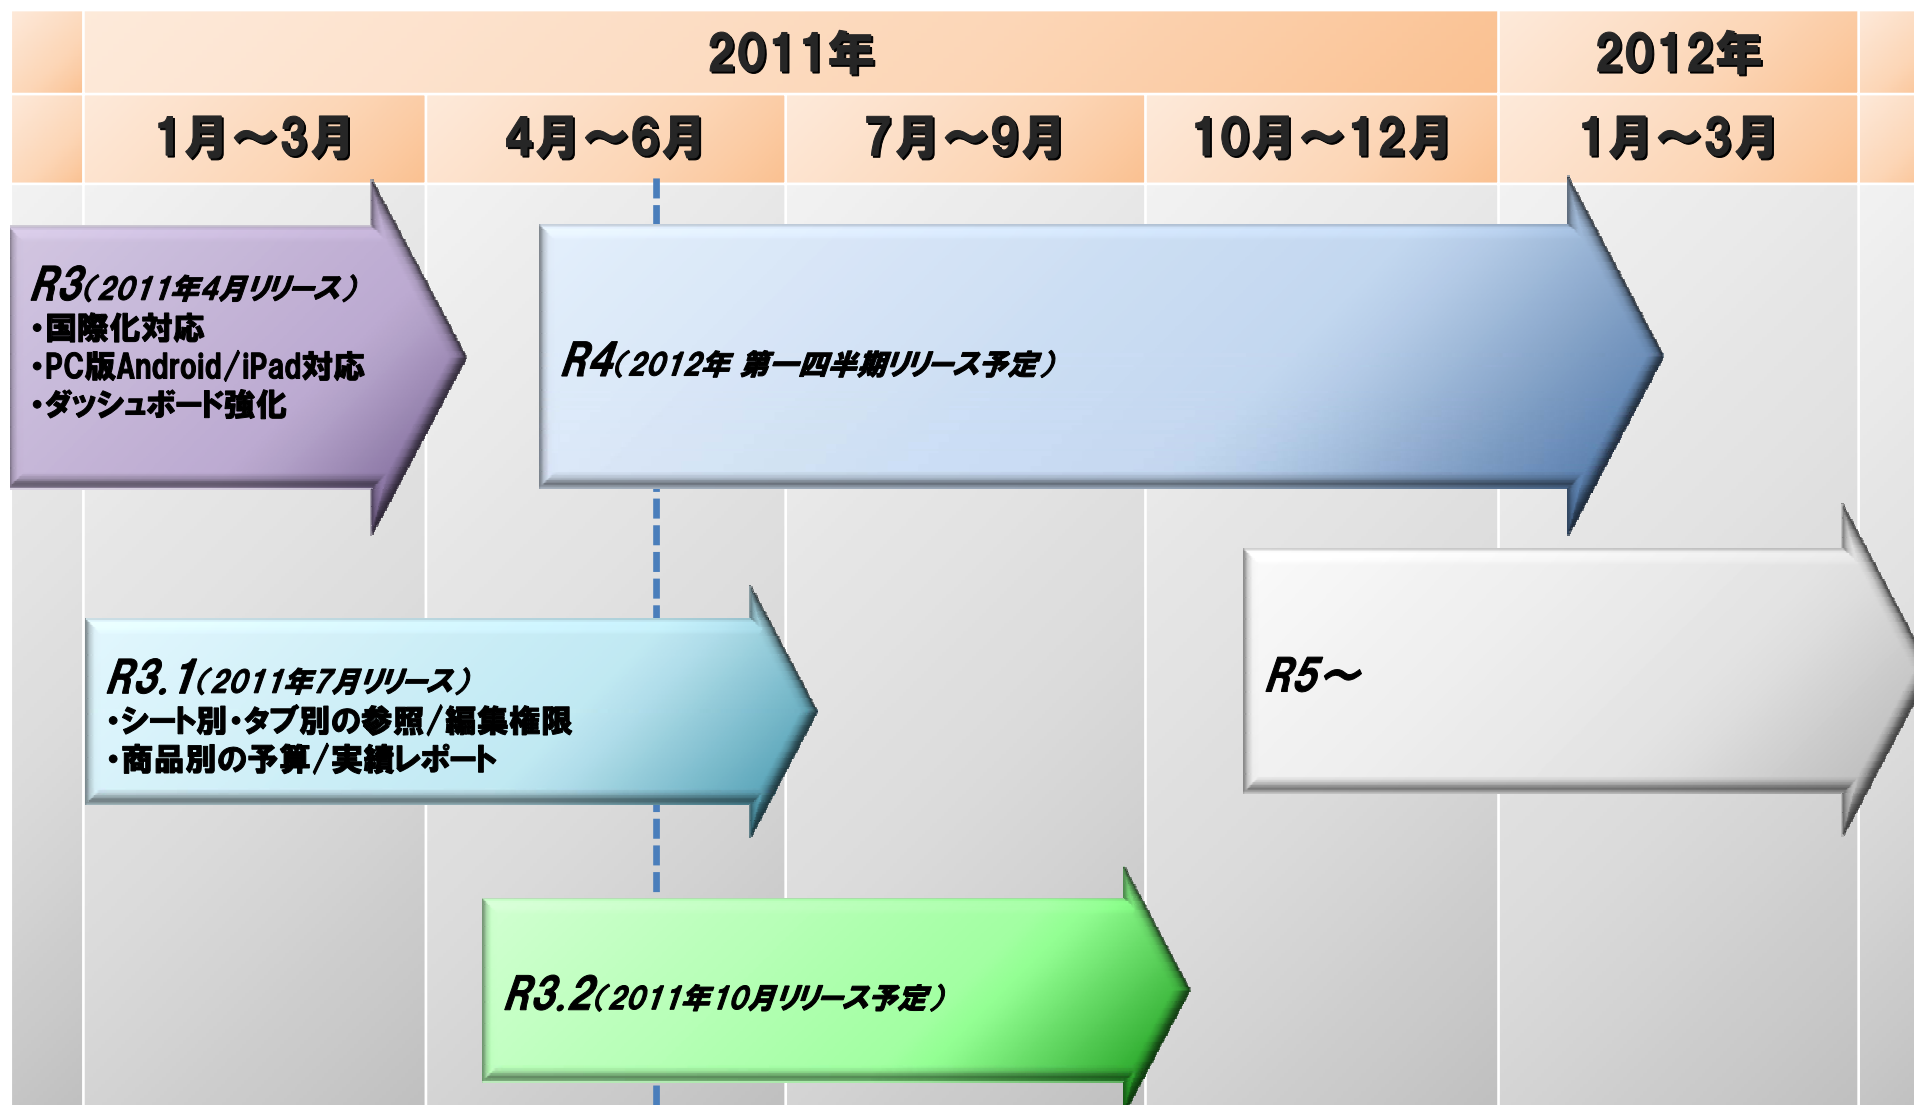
| | 2011年 | | | | 2012年 |
|---|---|---|---|---|---|
| | 1月～3月 | 4月～6月 | 7月～9月 | 10月～12月 | 1月～3月 |

R3（2011年4月リリース）
・国際化対応
・PC版Android/iPad対応
・ダッシュボード強化

R4（2012年 第一四半期リリース予定）

R5～

R3.1（2011年7月リリース）
・シート別・タブ別の参照/編集権限
・商品別の予算/実績レポート

R3.2（2011年10月リリース予定）